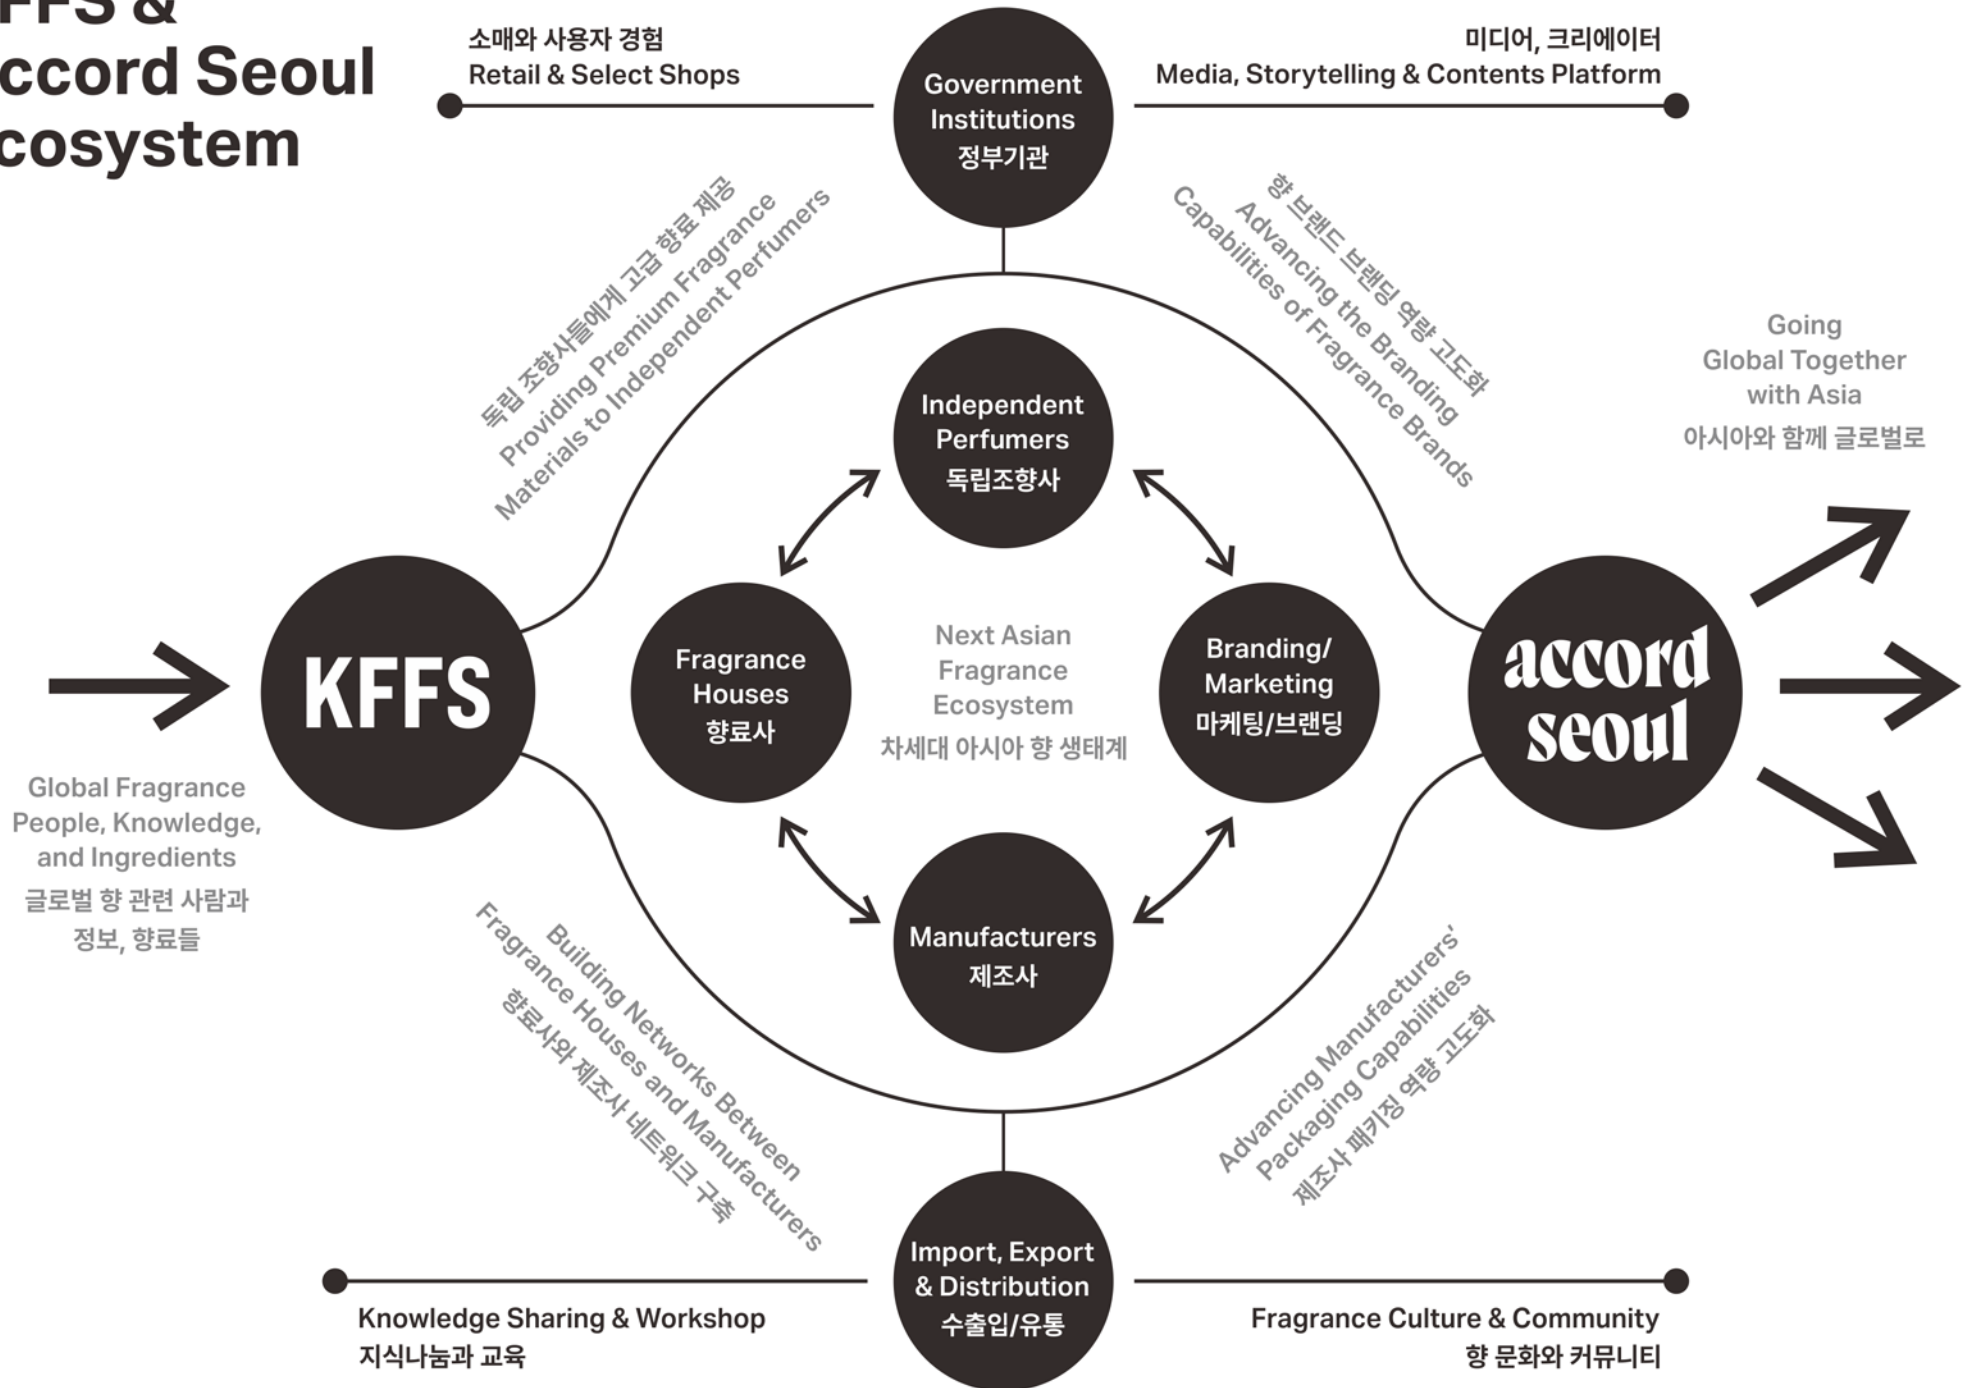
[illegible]FS &
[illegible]ccord Seoul
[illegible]cosystem

소매와 사용자 경험
Retail & Select Shops

Government Institutions
정부기관

미디어, 크리에이터
Media, Storytelling & Contents Platform

독립 조향사들에게 고급 향료 제공
Providing Premium Fragrance Materials to Independent Perfumers

향 브랜드 브랜딩 역량 고도화
Advancing the Branding Capabilities of Fragrance Brands

Going Global Together with Asia
아시아와 함께 글로벌로

Independent Perfumers
독립조향사

Fragrance Houses
향료사

Next Asian Fragrance Ecosystem
차세대 아시아 향 생태계

Branding/ Marketing
마케팅/브랜딩

KFFS

accord seoul

Global Fragrance People, Knowledge, and Ingredients
글로벌 향 관련 사람과 정보, 향료들

Manufacturers
제조사

Building Networks Between Fragrance Houses and Manufacturers
향료사와 제조사 네트워크 구축

Advancing Manufacturers' Packaging Capabilities
제조사 패키징 역량 고도화

Import, Export & Distribution
수출입/유통

Knowledge Sharing & Workshop
지식나눔과 교육

Fragrance Culture & Community
향 문화와 커뮤니티